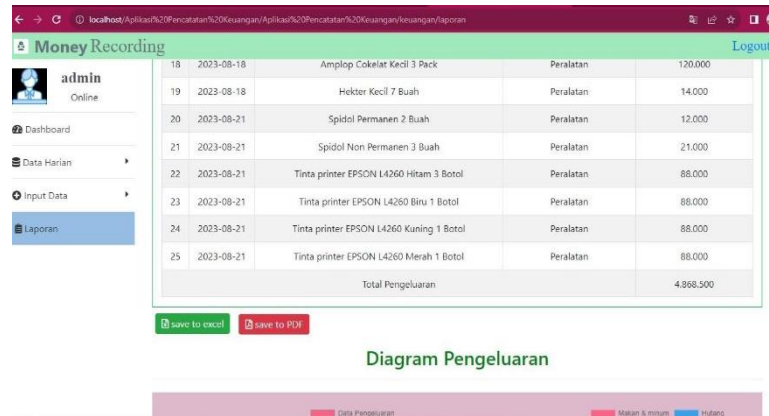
localhost/Aplikasi%20Pencatatan%20Keuangan/Aplikasi%20Pencatatan%20Keuangan/keuangan/laporan

Money Recording
Logout

admin
Online

Dashboard
Data Harian
Input Data
Laporan

| 18 | 2023-08-18 | Amplop Cokelat Kecil 3 Pack | Peralatan | 120.000 |
|---|---|---|---|---|
| 19 | 2023-08-18 | Hekter Kecil 7 Buah | Peralatan | 14.000 |
| 20 | 2023-08-21 | Spidol Permanen 2 Buah | Peralatan | 12.000 |
| 21 | 2023-08-21 | Spidol Non Permanen 3 Buah | Peralatan | 21.000 |
| 22 | 2023-08-21 | Tinta printer EPSON L4260 Hitam 3 Botol | Peralatan | 88.000 |
| 23 | 2023-08-21 | Tinta printer EPSON L4260 Biru 1 Botol | Peralatan | 88.000 |
| 24 | 2023-08-21 | Tinta printer EPSON L4260 Kuning 1 Botol | Peralatan | 88.000 |
| 25 | 2023-08-21 | Tinta printer EPSON L4260 Merah 1 Botol | Peralatan | 88.000 |
| | | Total Pengeluaran | | 4.868.500 |

save to excel
save to PDF

Diagram Pengeluaran

Data Pengeluaran
Makan & minum
Hutang